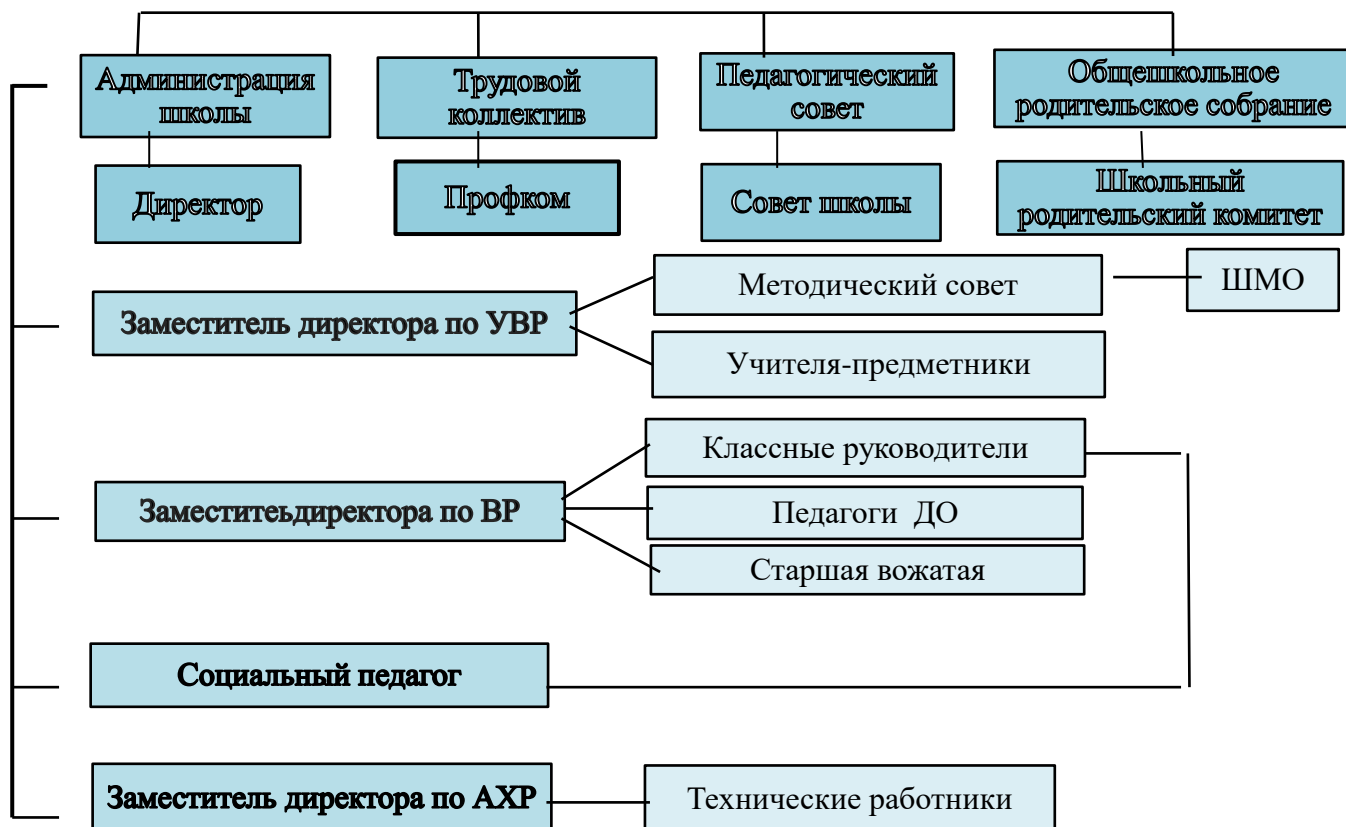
Администрация школы

Трудовой коллектив

Педагогический совет

Общешкольное родительское собрание

Директор

Профком

Совет школы

Школьный родительский комитет

Методический совет

ШМО

Заместитель директора по УВР

Учителя-предметники

Классные руководители

Заместитеьдиректора по ВР

Педагоги ДО

Старшая вожатая

Социальный педагог

Заместитель директора по АХР

Технические работники